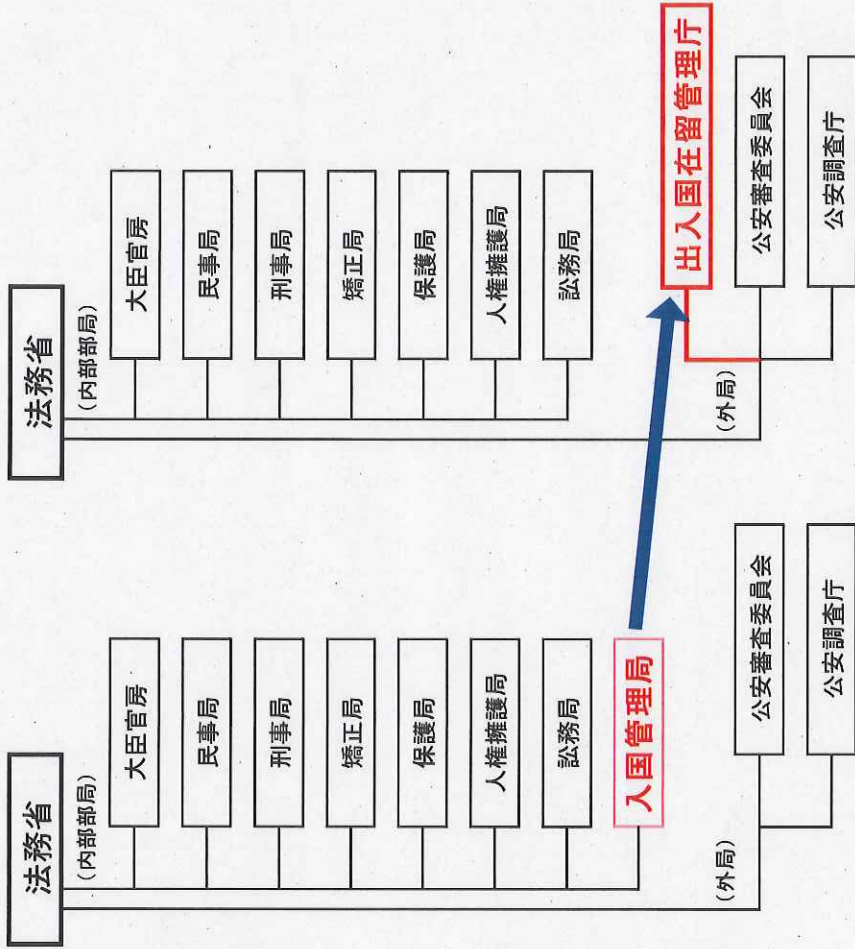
法務省
(内部部局)
大臣官房
民事局
刑事局
矯正局
保護局
人権擁護局
訟務局
入国管理局
(外局)
公安審査委員会
公安調査庁

法務省
(内部部局)
大臣官房
民事局
刑事局
矯正局
保護局
人権擁護局
訟務局
(外局)
出入国在留管理庁
公安審査委員会
公安調査庁